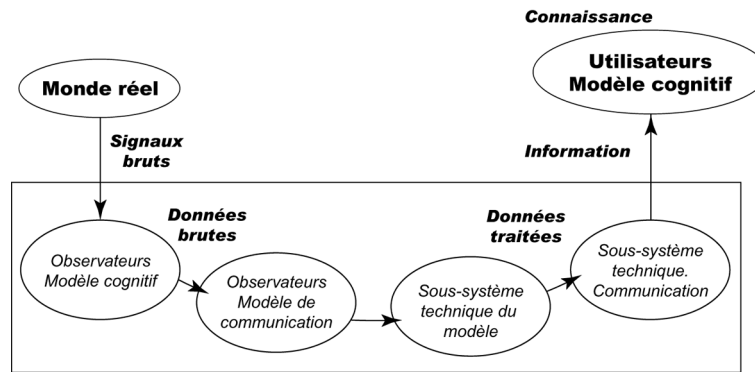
Connaissance

Monde réel

Utilisateurs
Modèle cognitif

Signaux bruts

Information

Données brutes

Données traitées

Observateurs
Modèle cognitif

Observateurs
Modèle de communication

Sous-système technique du modèle

Sous-système technique.
Communication